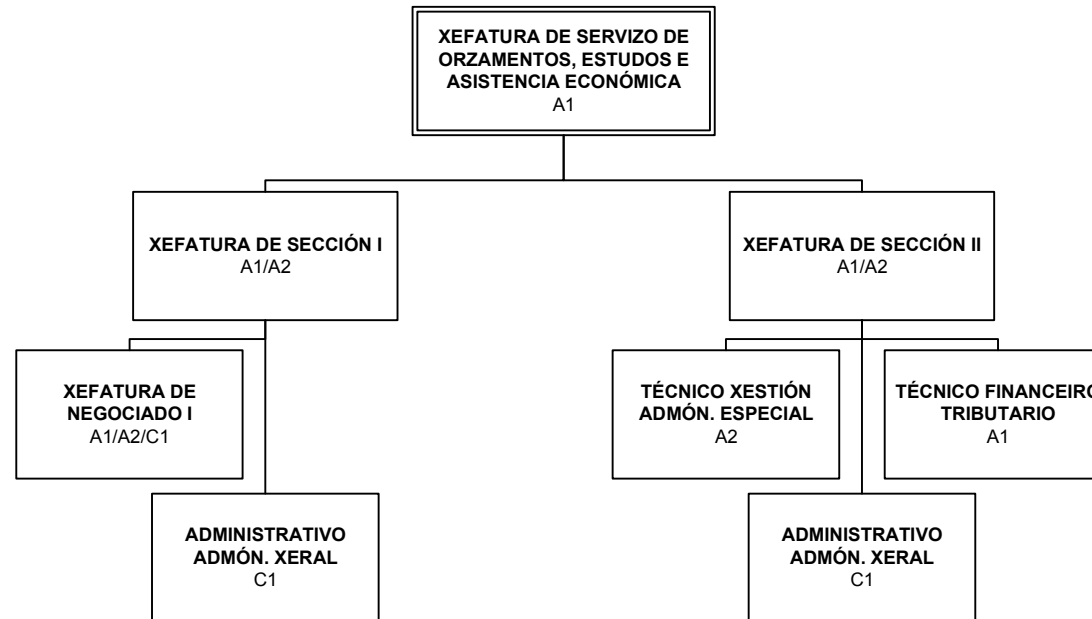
XEFATURA DE SERVIZO DE ORZAMENTOS, ESTUDOS E ASISTENCIA ECONÓMICA
A1

XEFATURA DE SECCIÓN I
A1/A2

XEFATURA DE SECCIÓN II
A1/A2

XEFATURA DE NEGOCIADO I
A1/A2/C1

ADMINISTRATIVO ADMÓN. XERAL
C1

TÉCNICO XESTIÓN ADMÓN. ESPECIAL
A2

TÉCNICO FINANCEIR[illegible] TRIBUTARIO
A1

ADMINISTRATIVO ADMÓN. XERAL
C1